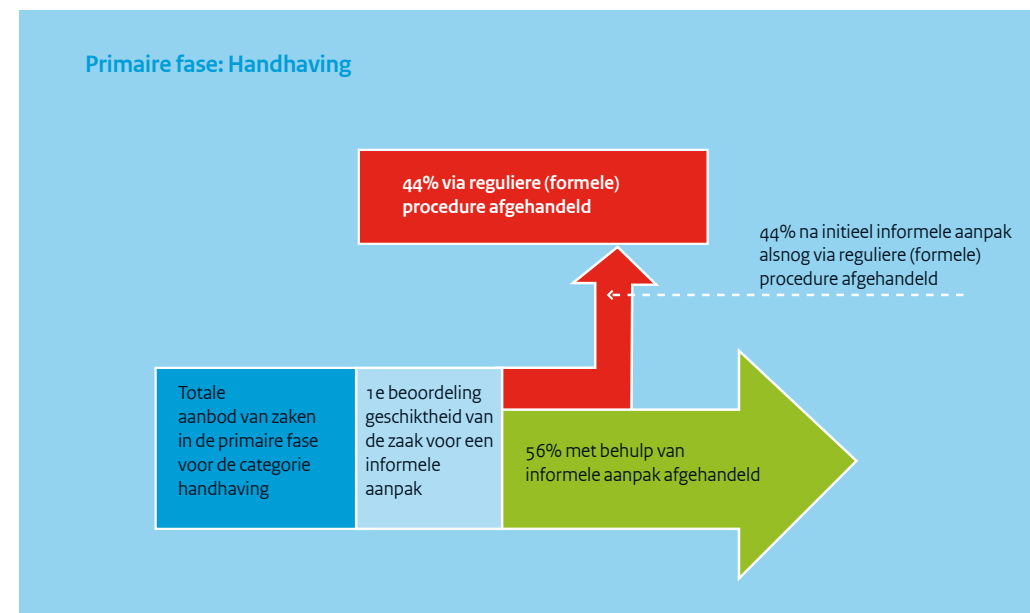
Primaire fase: Handhaving

44% via reguliere (formele) procedure afgehandeld

44% na initieel informele aanpak alsnog via reguliere (formele) procedure afgehandeld

Totale aanbod van zaken in de primaire fase voor de categorie handhaving

1e beoordeling geschiktheid van de zaak voor een informele aanpak

56% met behulp van informele aanpak afgehandeld